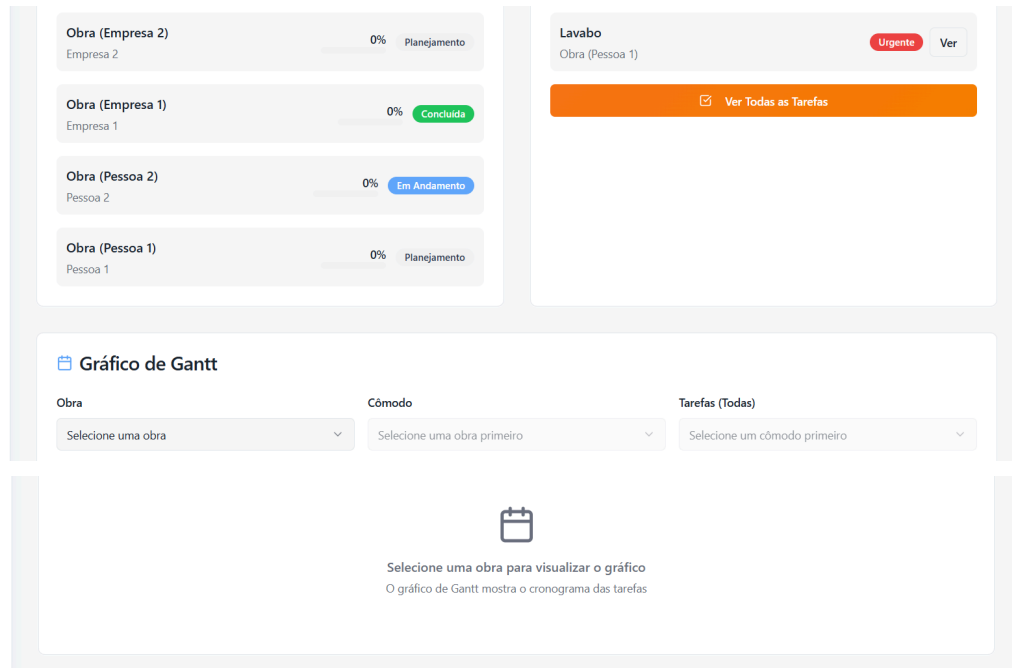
Obra (Empresa 2)
Empresa 2
0% Planejamento

Obra (Empresa 1)
Empresa 1
0% Concluída

Obra (Pessoa 2)
Pessoa 2
0% Em Andamento

Obra (Pessoa 1)
Pessoa 1
0% Planejamento

Lavabo
Obra (Pessoa 1)
Urgente Ver

Ver Todas as Tarefas

Gráfico de Gantt

Obra
Selecione uma obra

Cômodo
Selecione uma obra primeiro

Tarefas (Todas)
Selecione um cômodo primeiro

Selecione uma obra para visualizar o gráfico
O gráfico de Gantt mostra o cronograma das tarefas